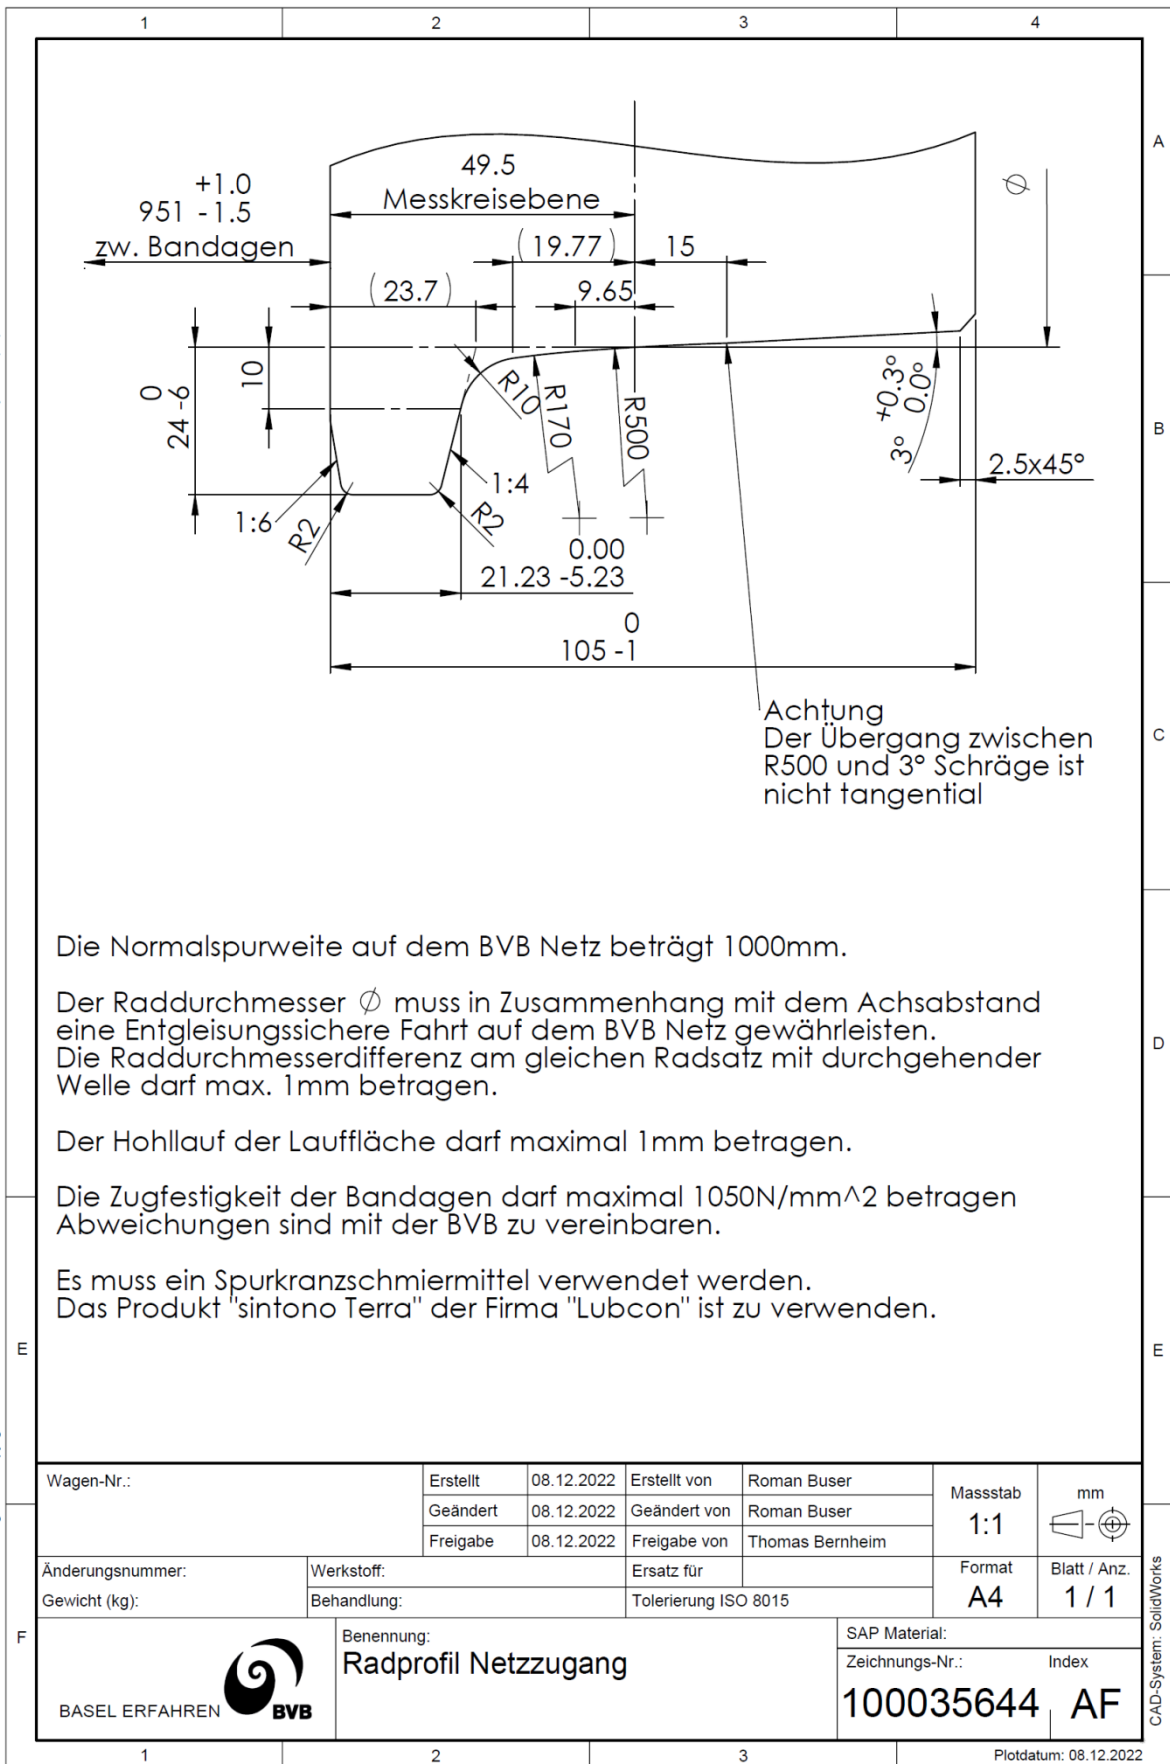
1 2 3 4

A B C D E F

49.5
Messkreisebene

+1.0
951 -1.5
zw. Bandagen

(19.77) 15

(23.7) 9.65

$\varnothing$

10

0
24 -6

R10 R170 R500

+0.3°
3° 0.0°

2.5x45°

1:4

1:6 R2 R2

0.00
21.23 -5.23

0
105 -1

Achtung
Der Übergang zwischen R500 und 3° Schräge ist nicht tangential

Die Normalspurweite auf dem BVB Netz beträgt 1000mm.

Der Raddurchmesser $\varnothing$ muss in Zusammenhang mit dem Achsabstand eine Entgleisungssichere Fahrt auf dem BVB Netz gewährleisten.
Die Raddurchmesserdifferenz am gleichen Radsatz mit durchgehender Welle darf max. 1mm betragen.

Der Hohllauf der Lauffläche darf maximal 1mm betragen.

Die Zugfestigkeit der Bandagen darf maximal 1050N/mm^2 betragen
Abweichungen sind mit der BVB zu vereinbaren.

Es muss ein Spurkranzschmiermittel verwendet werden.
Das Produkt "sintono Terra" der Firma "Lubcon" ist zu verwenden.

| Wagen-Nr.: | Erstellt | 08.12.2022 | Erstellt von | Roman Buser | Massstab | mm |
|---|---|---|---|---|---|---|
| | Geändert | 08.12.2022 | Geändert von | Roman Buser | 1:1 | |
| | Freigabe | 08.12.2022 | Freigabe von | Thomas Bernheim | | |
| Änderungsnummer: | Werkstoff: | | Ersatz für | | Format | Blatt / Anz. |
| Gewicht (kg): | Behandlung: | | Tolerierung ISO 8015 | | A4 | 1 / 1 |

BASEL ERFAHREN BVB
Benennung:
Radprofil Netzzugang
SAP Material:
Zeichnungs-Nr.: Index
100035644 AF

CAD-System: SolidWorks

Plotdatum: 08.12.2022